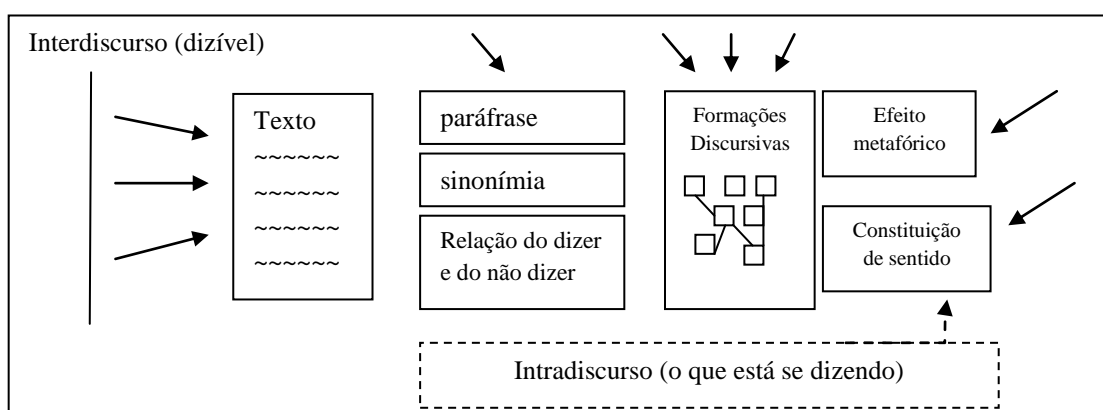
Interdiscurso (dizível)

Texto
~~~~~~
~~~~~~
~~~~~~
~~~~~~

paráfrase

sinonímia

Relação do dizer e do não dizer

Formações Discursivas

Efeito metafórico

Constituição de sentido

Intradiscurso (o que está se dizendo)